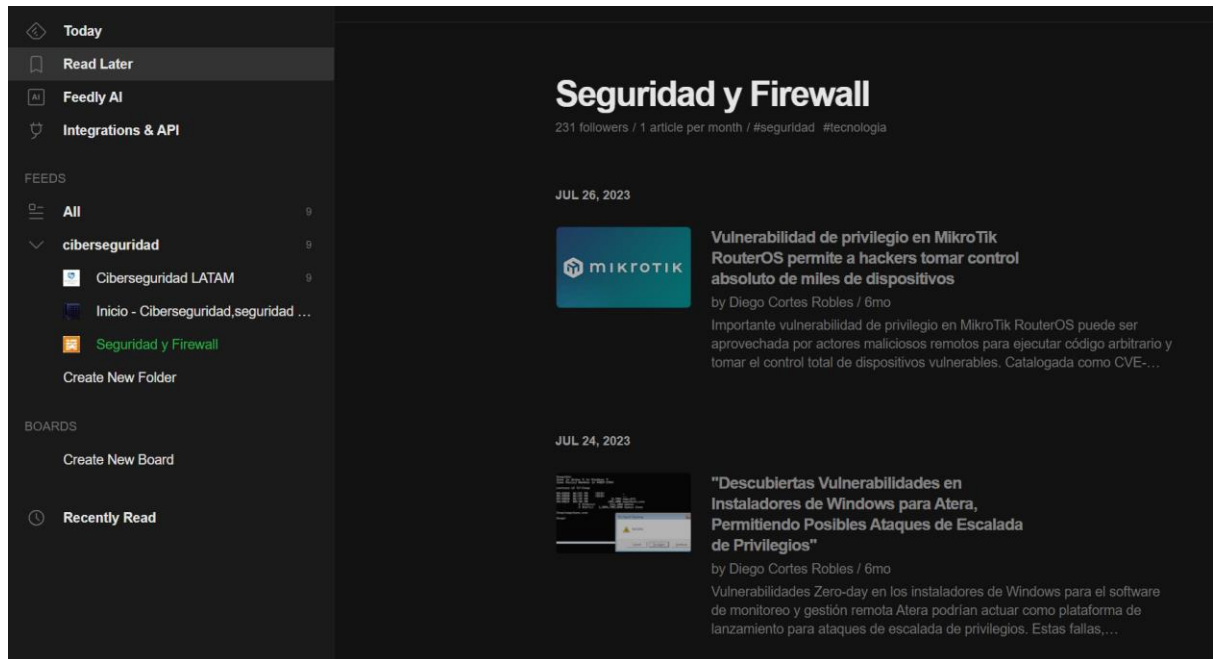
Today
Read Later
Feedly AI
Integrations & API

FEEDS
All 9
ciberseguridad 9
Ciberseguridad LATAM 9
Inicio - Ciberseguridad,seguridad ...
Seguridad y Firewall
Create New Folder

BOARDS
Create New Board

Recently Read

Seguridad y Firewall
231 followers / 1 article per month / #seguridad #tecnologia

JUL 26, 2023

MIKROTIK

Vulnerabilidad de privilegio en MikroTik RouterOS permite a hackers tomar control absoluto de miles de dispositivos
by Diego Cortes Robles / 6mo
Importante vulnerabilidad de privilegio en MikroTik RouterOS puede ser aprovechada por actores maliciosos remotos para ejecutar código arbitrario y tomar el control total de dispositivos vulnerables. Catalogada como CVE-...

JUL 24, 2023

"Descubiertas Vulnerabilidades en Instaladores de Windows para Atera, Permitiendo Posibles Ataques de Escalada de Privilegios"
by Diego Cortes Robles / 6mo
Vulnerabilidades Zero-day en los instaladores de Windows para el software de monitoreo y gestión remota Atera podrían actuar como plataforma de lanzamiento para ataques de escalada de privilegios. Estas fallas,...